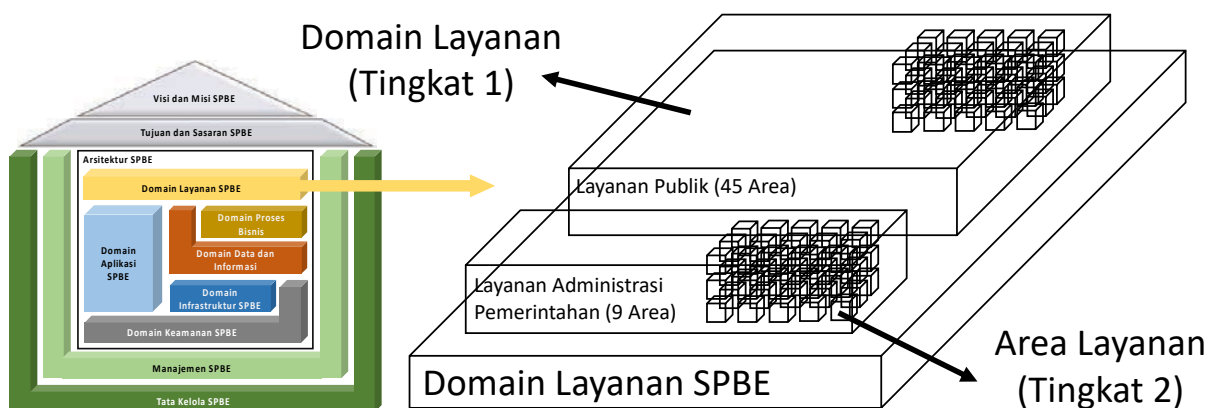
Domain Layanan
(Tingkat 1)

Visi dan Misi SPBE

Tujuan dan Sasaran SPBE

Arsitektur SPBE

Domain Layanan SPBE

Domain Aplikasi SPBE

Domain Proses Bisnis

Domain Data dan Informasi

Domain Infrastruktur SPBE

Domain Keamanan SPBE

Manajemen SPBE

Tata Kelola SPBE

Layanan Publik (45 Area)

Layanan Administrasi Pemerintahan (9 Area)

Domain Layanan SPBE

Area Layanan
(Tingkat 2)